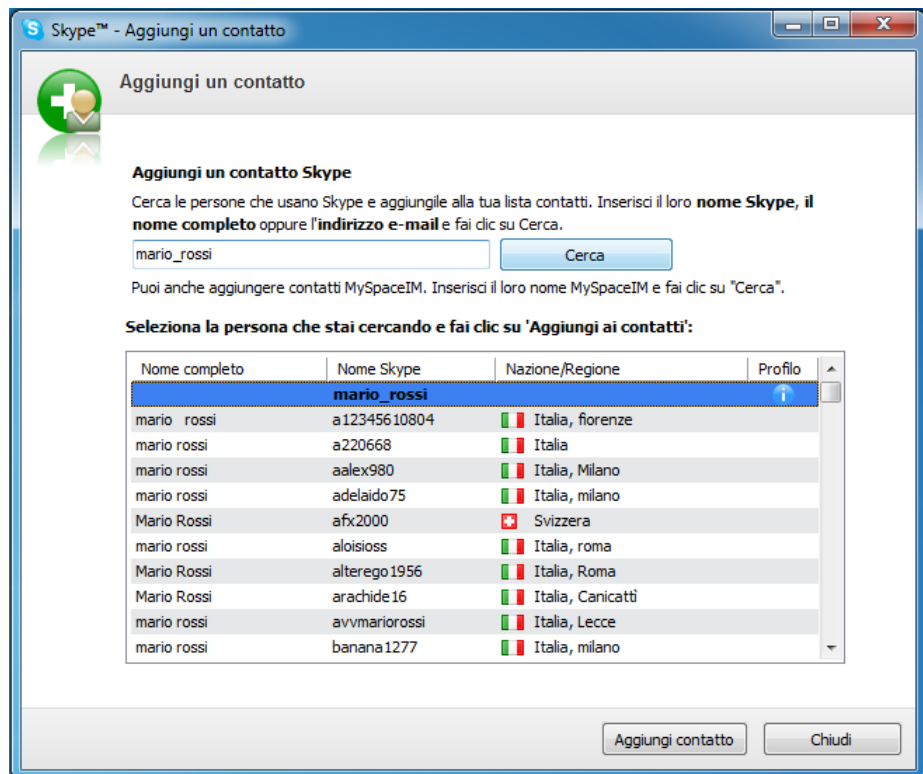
Skype™ - Aggiungi un contatto

Aggiungi un contatto

Aggiungi un contatto Skype

Cerca le persone che usano Skype e aggiungile alla tua lista contatti. Inserisci il loro **nome Skype**, **il nome completo** oppure l'**indirizzo e-mail** e fai clic su Cerca.

mario_rossi

Cerca

Puoi anche aggiungere contatti MySpaceIM. Inserisci il loro nome MySpaceIM e fai clic su "Cerca".

Seleziona la persona che stai cercando e fai clic su 'Aggiungi ai contatti':

| Nome completo | Nome Skype | Nazione/Regione | Profilo |
|---|---|---|---|
| | mario_rossi | | |
| mario rossi | a12345610804 | Italia, fiorenze | |
| mario rossi | a220668 | Italia | |
| mario rossi | aalex980 | Italia, Milano | |
| mario rossi | adelaido75 | Italia, milano | |
| Mario Rossi | afx2000 | Svizzera | |
| mario rossi | aloisioss | Italia, roma | |
| Mario Rossi | alterego1956 | Italia, Roma | |
| Mario Rossi | arachide16 | Italia, Canicattì | |
| mario rossi | avvmariorossi | Italia, Lecce | |
| mario rossi | banana1277 | Italia, milano | |

Aggiungi contatto

Chiudi